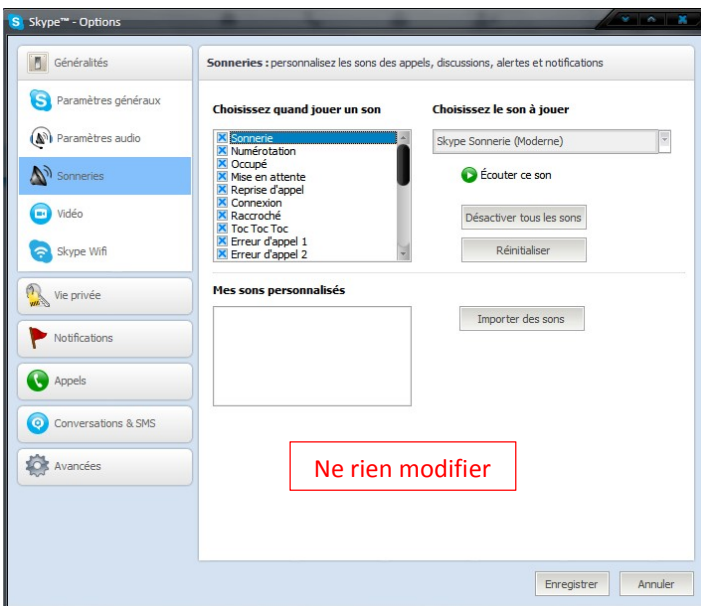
Skype™ - Options

Généralités

Paramètres généraux

Paramètres audio

Sonneries

Vidéo

Skype Wifi

Vie privée

Notifications

Appels

Conversations & SMS

Avancées

Sonneries : personnalisez les sons des appels, discussions, alertes et notifications

Choisissez quand jouer un son

Sonnerie
Numérotation
Occupé
Mise en attente
Reprise d'appel
Connexion
Raccroché
Toc Toc Toc
Erreur d'appel 1
Erreur d'appel 2

Choisissez le son à jouer

Skype Sonnerie (Moderne)

Écouter ce son

Désactiver tous les sons

Réinitialiser

Mes sons personnalisés

Importer des sons

Ne rien modifier

Enregistrer

Annuler